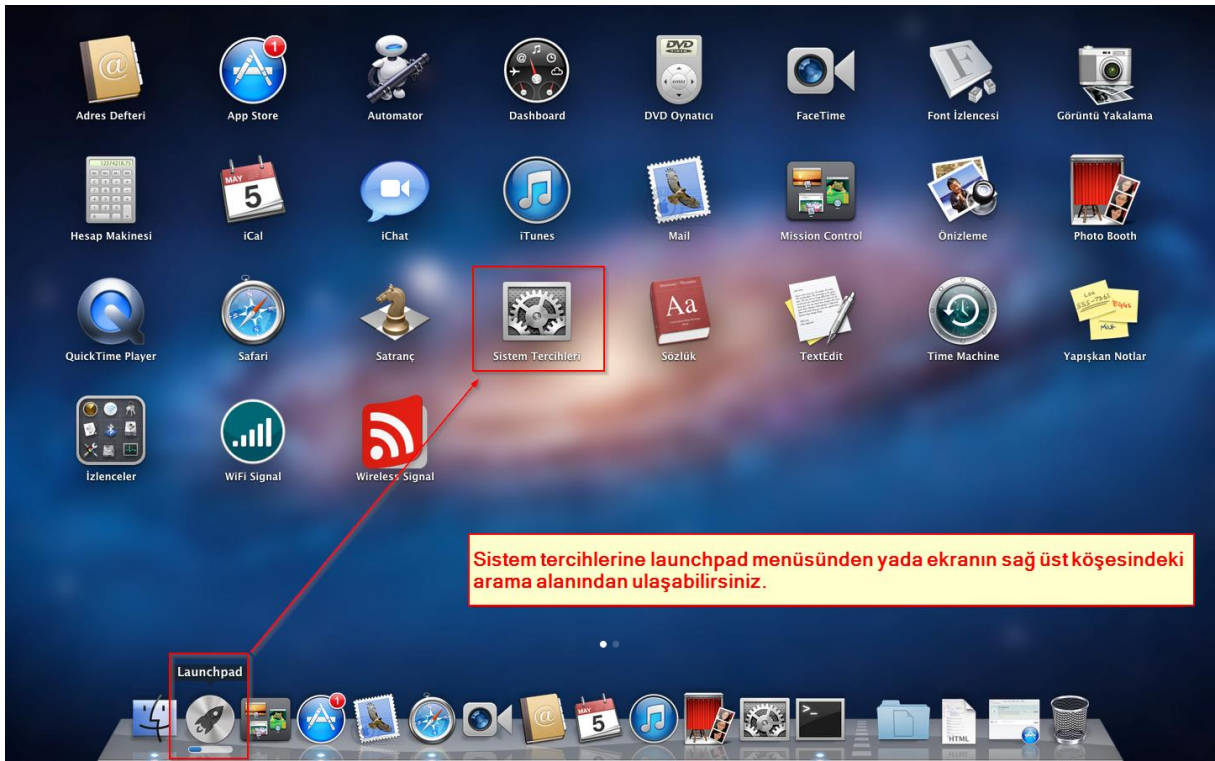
Adres Defteri
App Store
Automator
Dashboard
DVD Oynatıcı
FaceTime
Font İzlencesi
Görüntü Yakalama

Hesap Makinesi
iCal
iChat
iTunes
Mail
Mission Control
Önizleme
Photo Booth

QuickTime Player
Safari
Satranç
Sistem Tercihleri
Sözlük
TextEdit
Time Machine
Yapışkan Notlar

İzlenceler
WiFi Signal
Wireless Signal

Sistem tercihlerine launchpad menüsünden yada ekranın sağ üst köşesindeki arama alanından ulaşabilirsiniz.

Launchpad

HTML